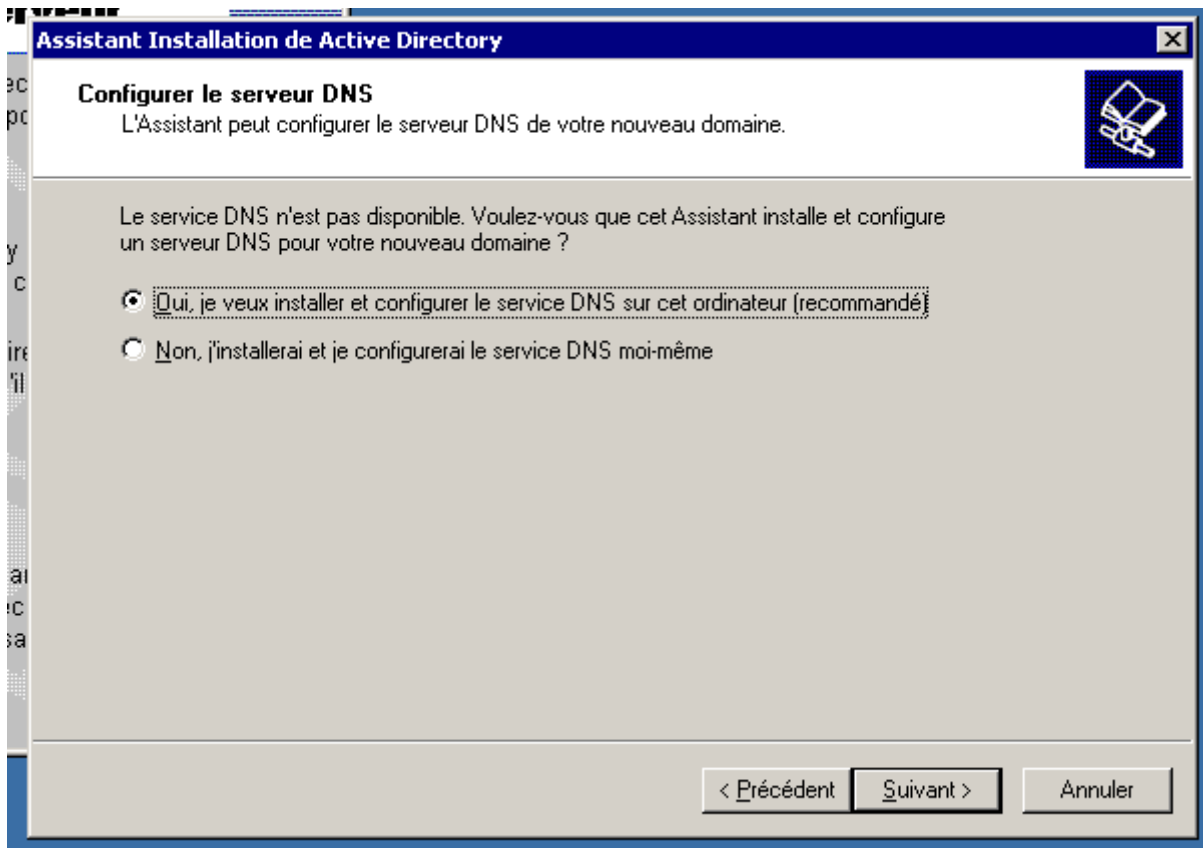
Assistant Installation de Active Directory

Configurer le serveur DNS
L'Assistant peut configurer le serveur DNS de votre nouveau domaine.

Le service DNS n'est pas disponible. Voulez-vous que cet Assistant installe et configure un serveur DNS pour votre nouveau domaine ?

Oui, je veux installer et configurer le service DNS sur cet ordinateur (recommandé)

Non, j'installerai et je configurerai le service DNS moi-même

< Précédent
Suivant >
Annuler